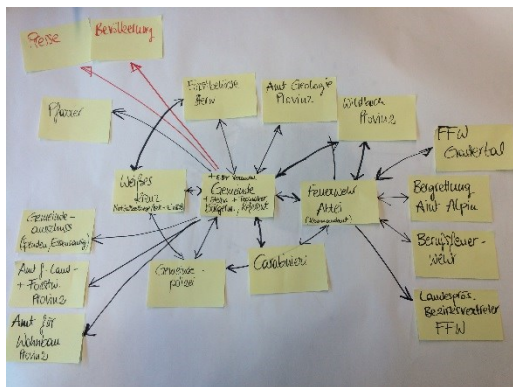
Presse

Bevölkerung

Pfarrer

Forstbehörde Bern

Amt Geologie Provinz

Wildbach Provinz

FFW Gadertal

Weißes Kreuz

Gemeinde + Bürgermeister + Gemeindeausschuss

Feuerwehr Abtei (Kommandant)

Bergrettung Amt Alpin

Gemeindeausschuss

Amt f. Land- + Forstw. Provinz

Carabinieri

Berufsfeuerwehr

Amt für Wohnbau Provinz

Gemeindepolizei

Landespräs. Bezirksvertreter FFW